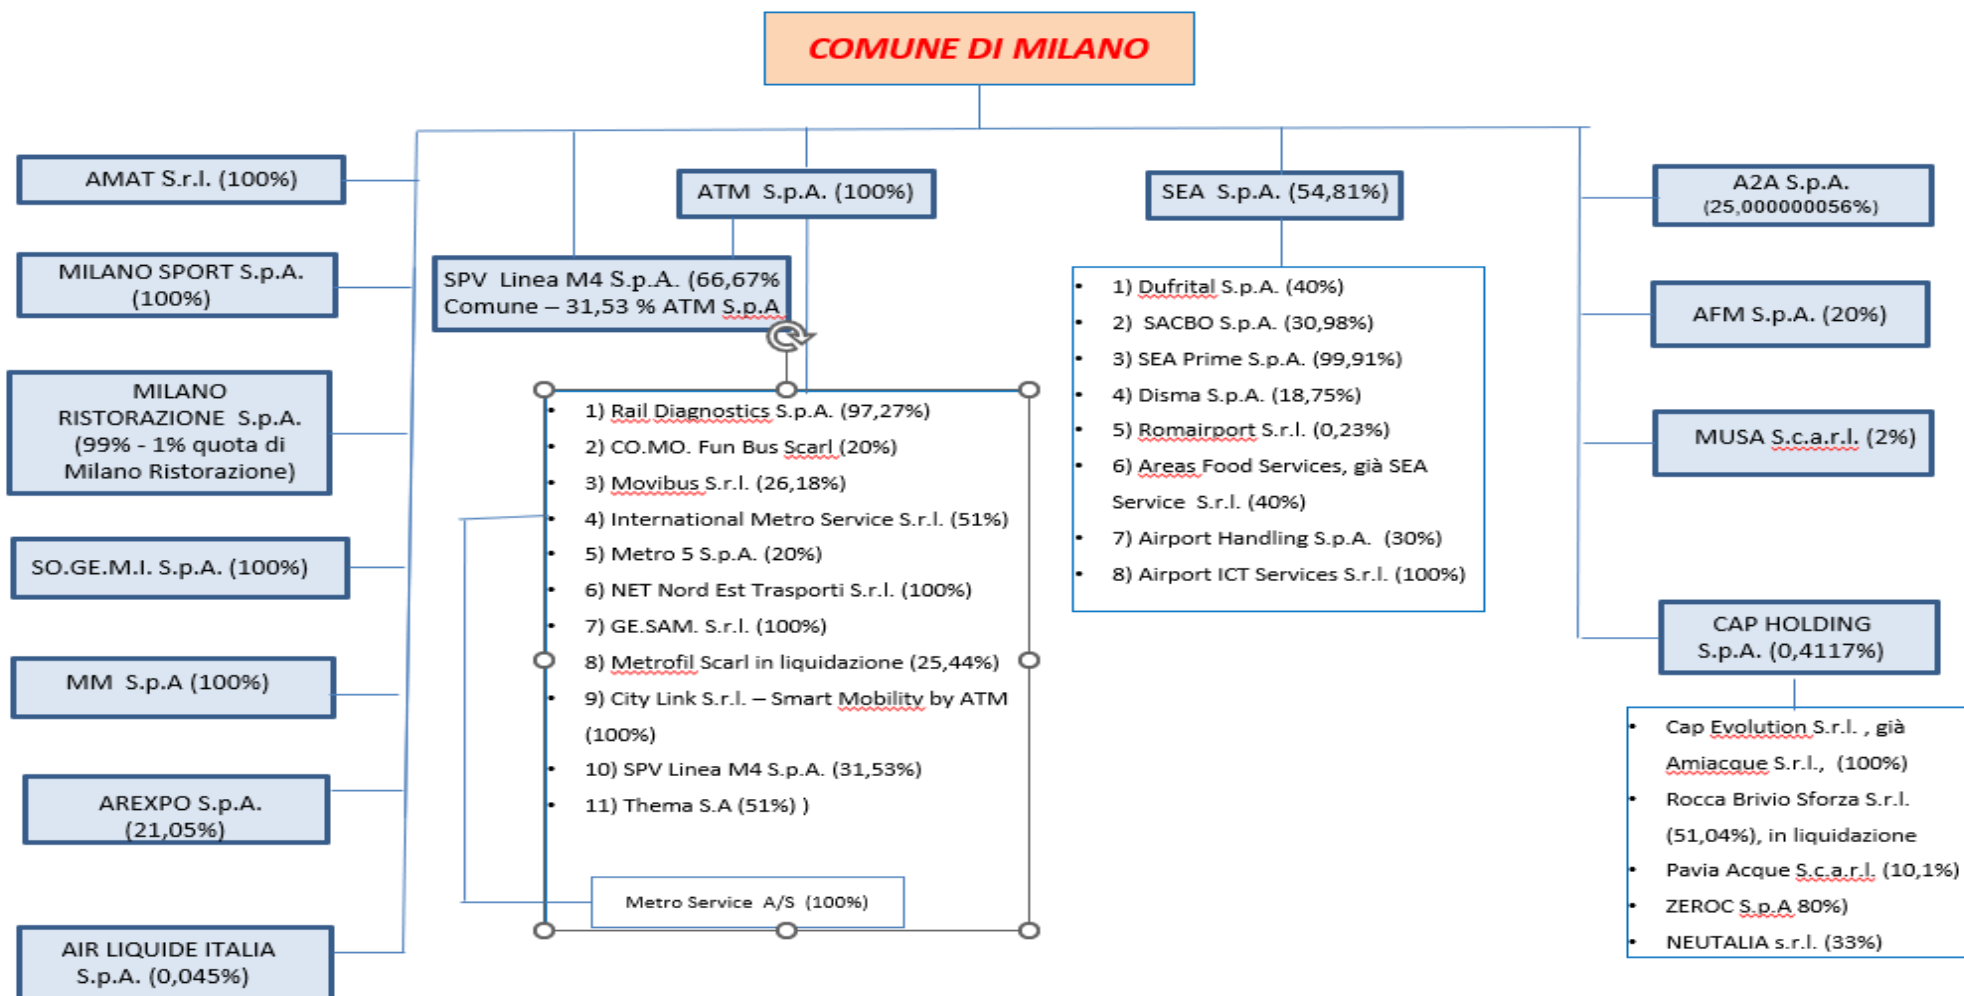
COMUNE DI MILANO

AMAT S.r.l. (100%)

MILANO SPORT S.p.A. (100%)

MILANO RISTORAZIONE S.p.A. (99% - 1% quota di Milano Ristorazione)

SO.GE.M.I. S.p.A. (100%)

MM S.p.A (100%)

AREXPO S.p.A. (21,05%)

AIR LIQUIDE ITALIA S.p.A. (0,045%)

ATM S.p.A. (100%)

SPV Linea M4 S.p.A. (66,67% Comune – 31,53 % ATM S.p.A

- 1) Rail Diagnostics S.p.A. (97,27%)
- 2) CO.MO. Fun Bus Scarl (20%)
- 3) Movibus S.r.l. (26,18%)
- 4) International Metro Service S.r.l. (51%)
- 5) Metro 5 S.p.A. (20%)
- 6) NET Nord Est Trasporti S.r.l. (100%)
- 7) GE.SAM. S.r.l. (100%)
- 8) Metrofil Scarl in liquidazione (25,44%)
- 9) City Link S.r.l. – Smart Mobility by ATM (100%)
- 10) SPV Linea M4 S.p.A. (31,53%)
- 11) Thema S.A (51%) )

Metro Service A/S (100%)

SEA S.p.A. (54,81%)

- 1) Dufrital S.p.A. (40%)
- 2) SACBO S.p.A. (30,98%)
- 3) SEA Prime S.p.A. (99,91%)
- 4) Disma S.p.A. (18,75%)
- 5) Romairport S.r.l. (0,23%)
- 6) Areas Food Services, già SEA Service S.r.l. (40%)
- 7) Airport Handling S.p.A. (30%)
- 8) Airport ICT Services S.r.l. (100%)

A2A S.p.A. (25,000000056%)

AFM S.p.A. (20%)

MUSA S.c.a.r.l. (2%)

CAP HOLDING S.p.A. (0,4117%)

- Cap Evolution S.r.l. , già Amiacque S.r.l., (100%)
- Rocca Brivio Sforza S.r.l. (51,04%), in liquidazione
- Pavia Acque S.c.a.r.l. (10,1%)
- ZEROC S.p.A 80%)
- NEUTALIA s.r.l. (33%)